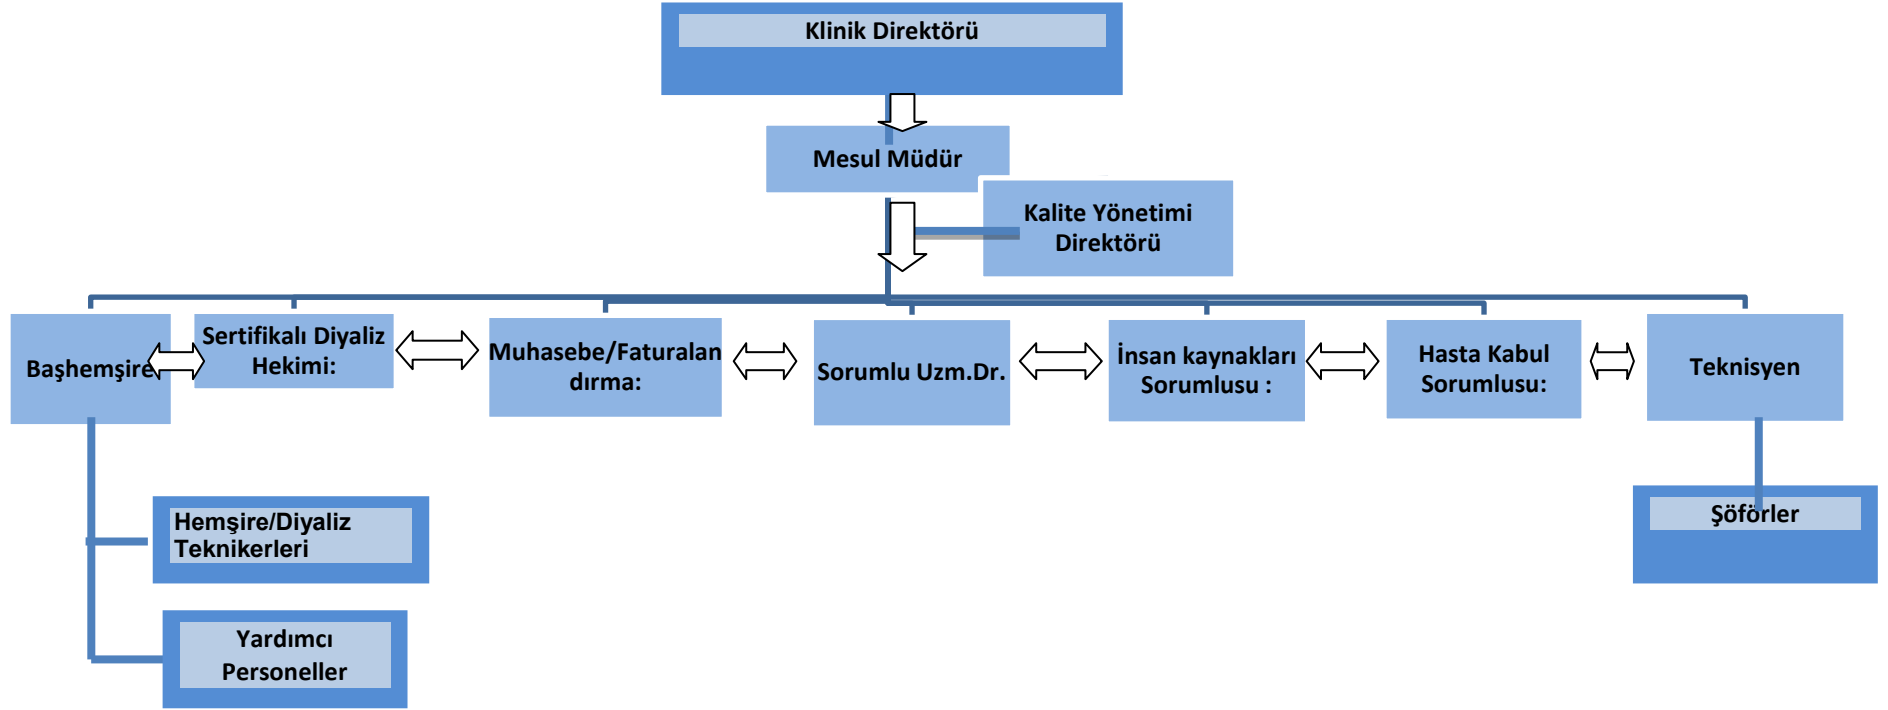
Klinik Direktörü

Mesul Müdür

Kalite Yönetimi Direktörü

Başhemşire

Sertifikalı Diyaliz Hekimi:

Muhasebe/Faturalandırma:

Sorumlu Uzm.Dr.

İnsan kaynakları Sorumlusu :

Hasta Kabul Sorumlusu:

Teknisyen

Hemşire/Diyaliz Teknikerleri

Yardımcı Personeller

Şöförler